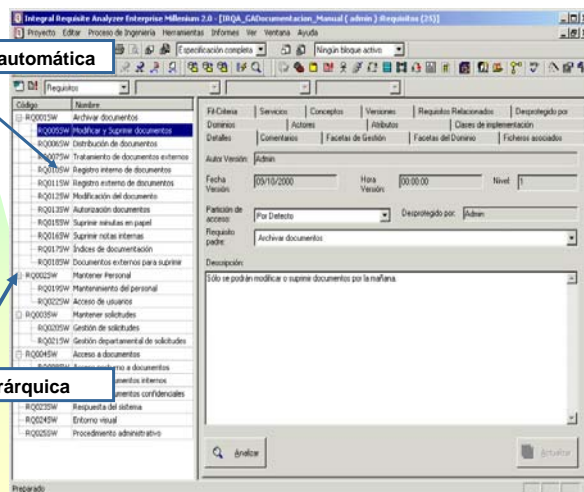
Integral Requisite Analyzer Enterprise Millenium 2.0 - [IRQA_GADocumentacion_Manual ( admin ) :Requisitos (21)]
Proyecto Editar Proceso de Ingeniería Herramientas Informes Ver Ventana Ayuda
automática
Especificación completa
Ningún bloque activo
Requisitos

| Código | Nombre |
|---|---|
| RQ001SW | Archivar documentos |
| RQ005SW | Modificar y Suprimir documentos |
| RQ006SW | Distribución de documentos |
| RQ007SW | Tratamiento de documentos externos |
| RQ010SW | Registro interno de documentos |
| RQ011SW | Registro externo de documentos |
| RQ012SW | Modificación del documento |
| RQ013SW | Autorización documentos |
| RQ015SW | Suprimir minutas en papel |
| RQ016SW | Suprimir notas internas |
| RQ017SW | Índices de documentación |
| RQ018SW | Documentos externos para suprimir |
| RQ002SW | Mantener Personal |
| RQ019SW | Mantenimiento del personal |
| RQ022SW | Acceso de usuarios |
| RQ003SW | Mantener solicitudes |
| RQ020SW | Gestión de solicitudes |
| RQ021SW | Gestión departamental de solicitudes |
| RQ004SW | Acceso a documentos |
| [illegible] | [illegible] a documentos |
| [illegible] | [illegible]umentos internos |
| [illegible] | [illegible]umentos confidenciales |
| RQ023SW | Respuesta del sistema |
| RQ024SW | Entorno visual |
| RQ025SW | Procedimiento administrativo |

rárquica

Fit-Criteria | Servicios | Conceptos | Versiones | Requisitos Relacionados | Desprotegido por
Dominios | Actores | Atributos | Clases de implementación
Detalles | Comentarios | Facetas de Gestión | Facetas del Dominio | Ficheros asociados

Autor Versión: Admin
Fecha Versión: 05/10/2000
Hora Versión: 00:00:00
Nivel: 1
Partición de acceso: Por Defecto
Desprotegido por: Admin
Requisito padre: Archivar documentos
Descripción:
Sólo se podrán modificar o suprimir documentos por la mañana.

Analizar
Actualizar
Preparado